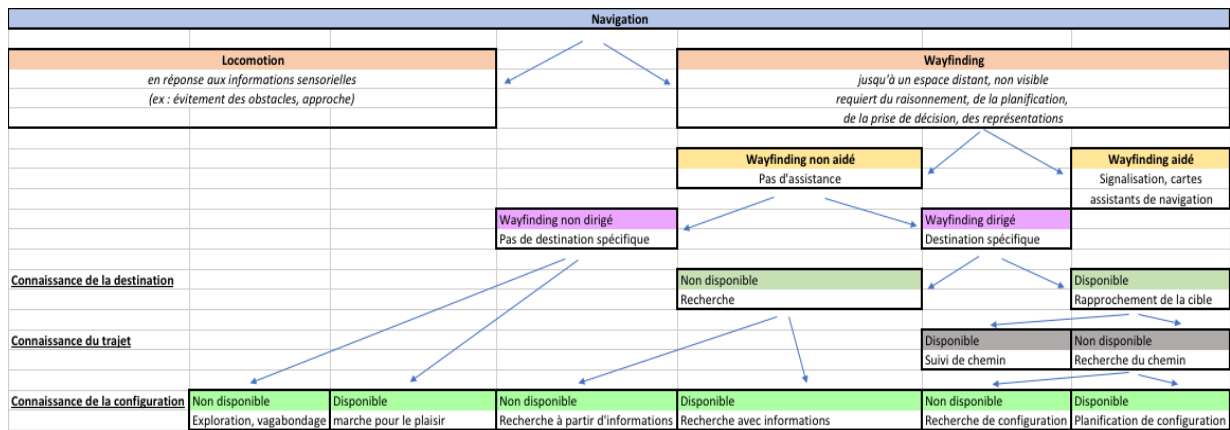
Navigation

Locomotion
en réponse aux informations sensorielles
(ex : évitement des obstacles, approche)

Wayfinding
jusqu'à un espace distant, non visible
requiert du raisonnement, de la planification,
de la prise de décision, des représentations

Wayfinding non aidé
Pas d'assistance

Wayfinding aidé
Signalisation, cartes
assistants de navigation

Wayfinding non dirigé
Pas de destination spécifique

Wayfinding dirigé
Destination spécifique

Connaissance de la destination

Non disponible
Recherche

Disponible
Rapprochement de la cible

Connaissance du trajet

Disponible
Suivi de chemin

Non disponible
Recherche du chemin

Connaissance de la configuration

| Non disponible | Disponible | Non disponible | Disponible | Non disponible | Disponible |
|---|---|---|---|---|---|
| Exploration, vagabondage | marche pour le plaisir | Recherche à partir d'informations | Recherche avec informations | Recherche de configuration | Planification de configuration |